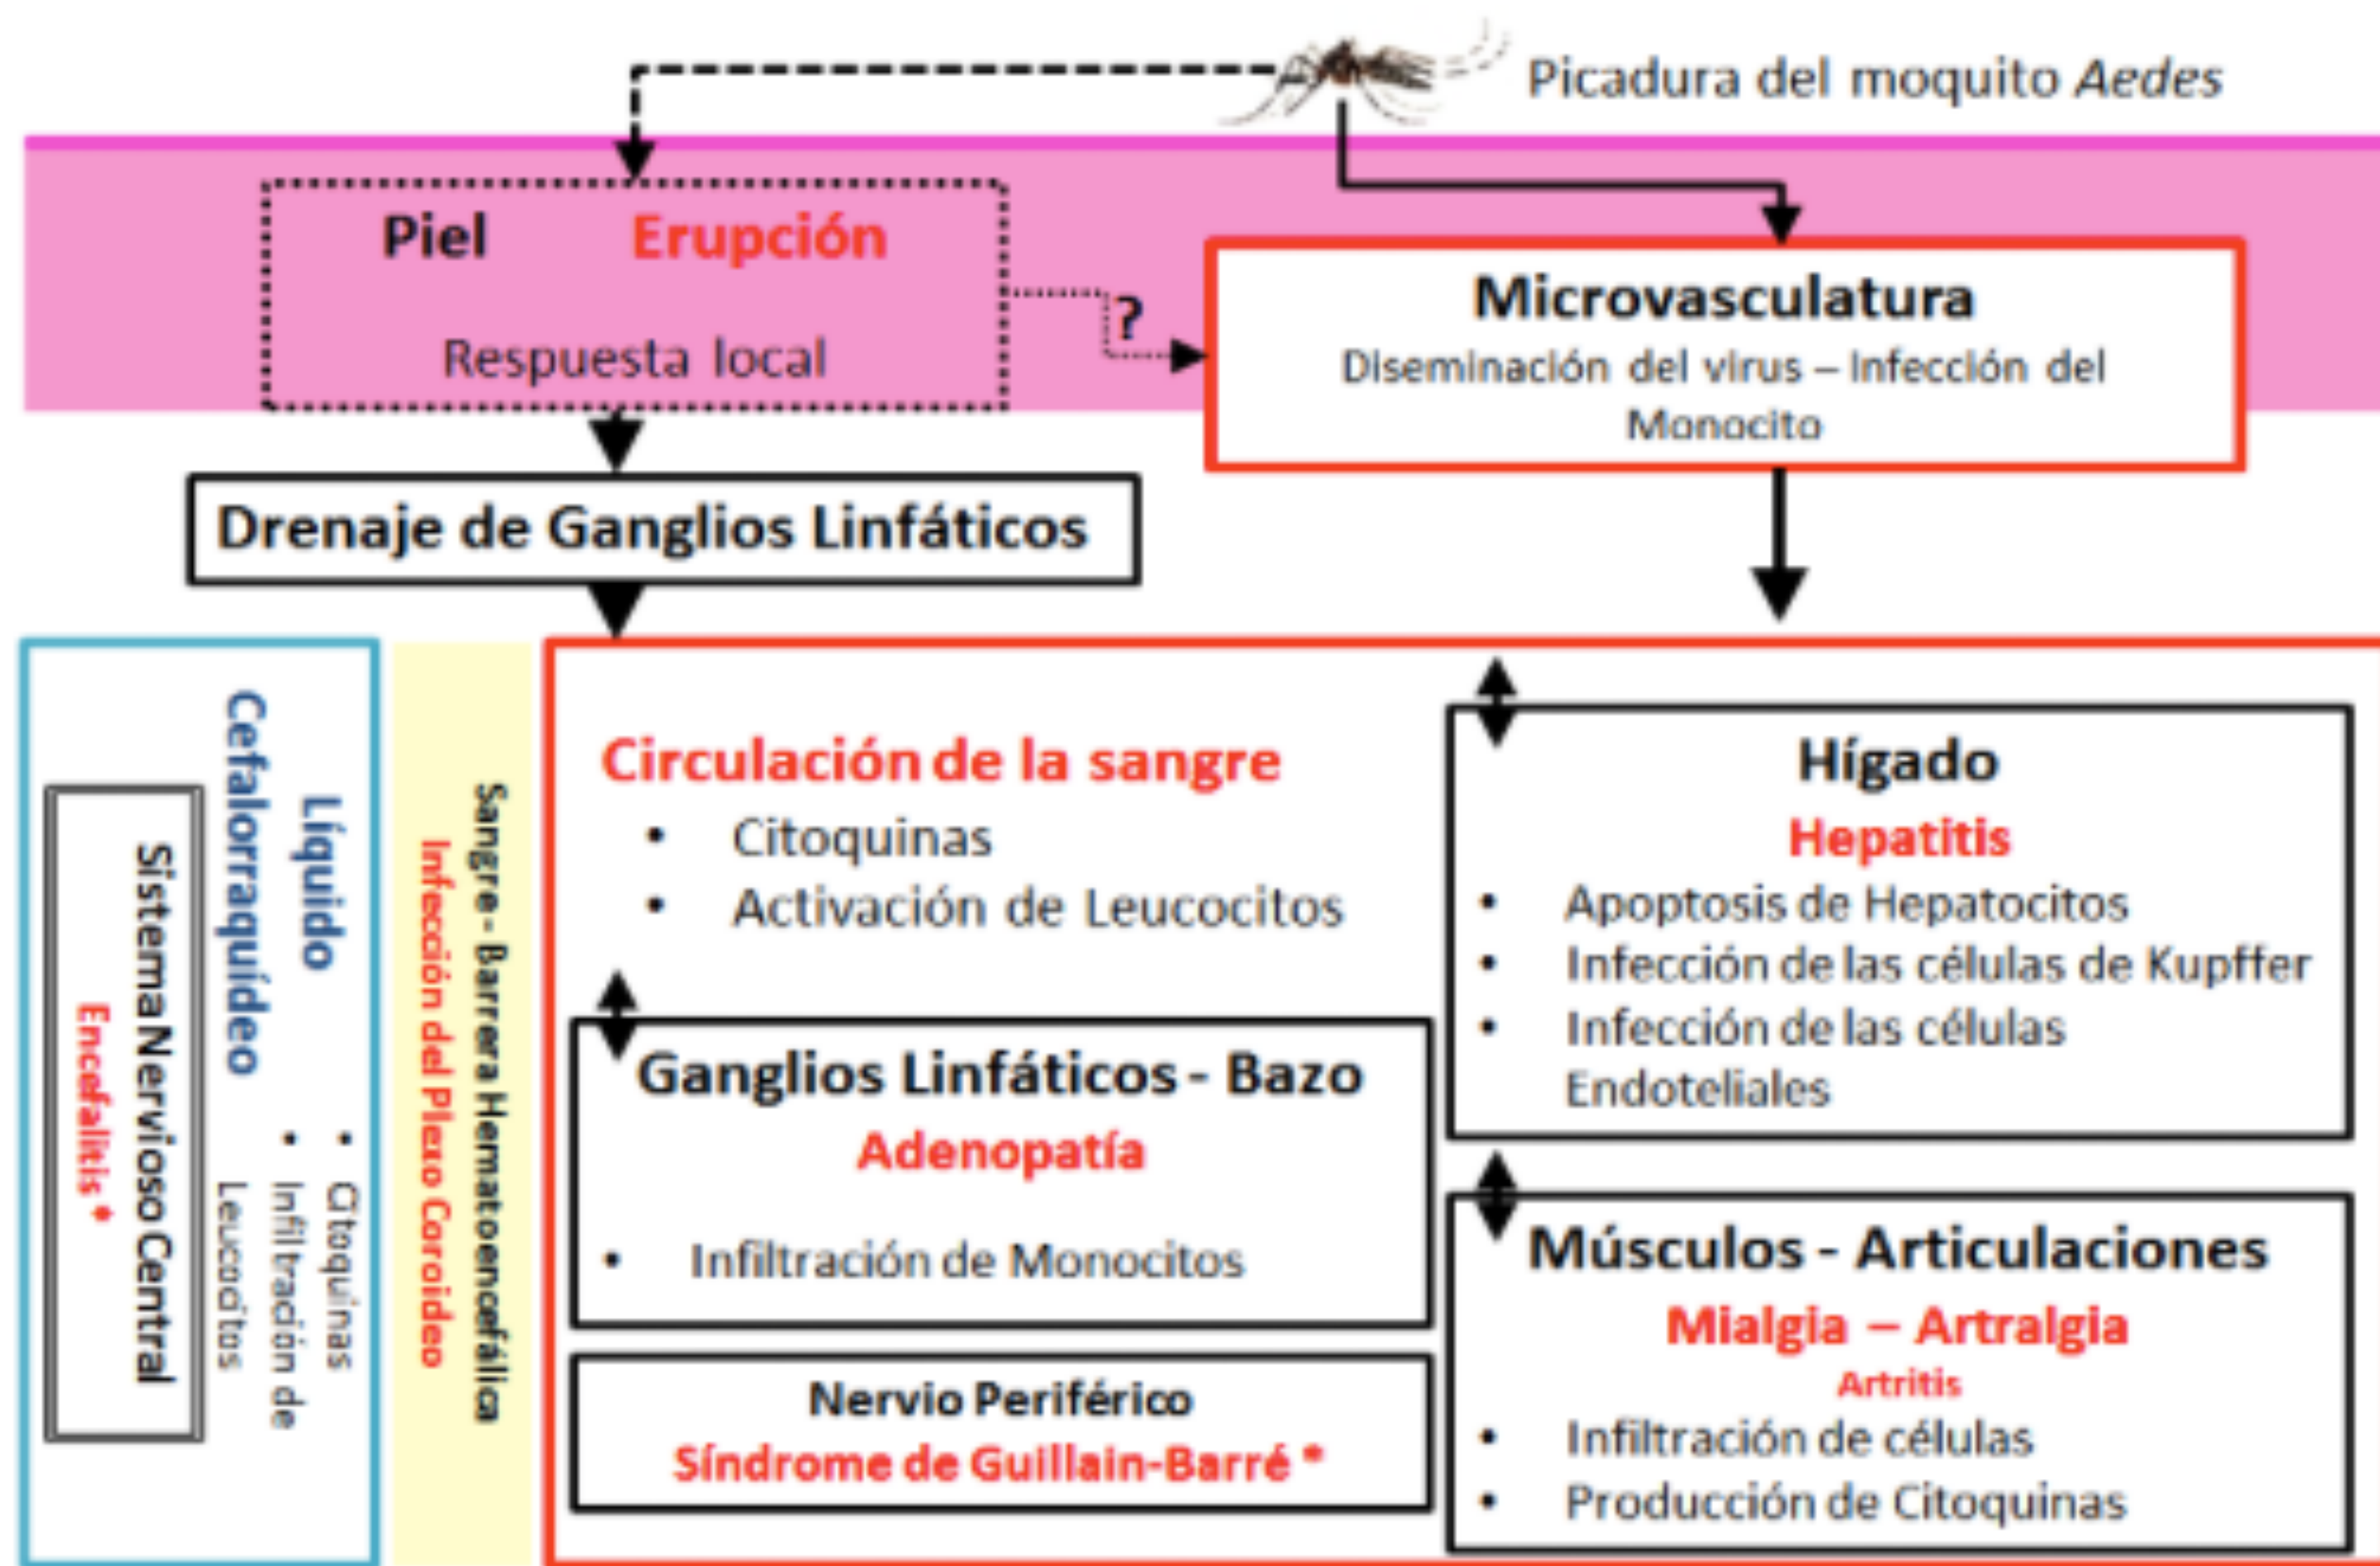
Picadura del moquito *Aedes*

Piel Erupción

Respuesta local

?

Microvasculatura

Diseminación del virus – Infección del Monocito

Drenaje de Ganglios Linfáticos

Líquido Cefalorraquídeo

• Citoquinas
• Infiltración de Leucocitos

Sistema Nervioso Central

Encefalitis *

Sangre - Barrera Hematoencefálica

Infección del Plexo Coroideo

Circulación de la sangre

• Citoquinas
• Activación de Leucocitos

Ganglios Linfáticos - Bazo

Adenopatía

• Infiltración de Monocitos

Nervio Periférico

Síndrome de Guillain-Barré *

Hígado

Hepatitis

• Apoptosis de Hepatocitos
• Infección de las células de Kupffer
• Infección de las células Endoteliales

Músculos - Articulaciones

Mialgia – Artralgia

Artritis

• Infiltración de células
• Producción de Citoquinas